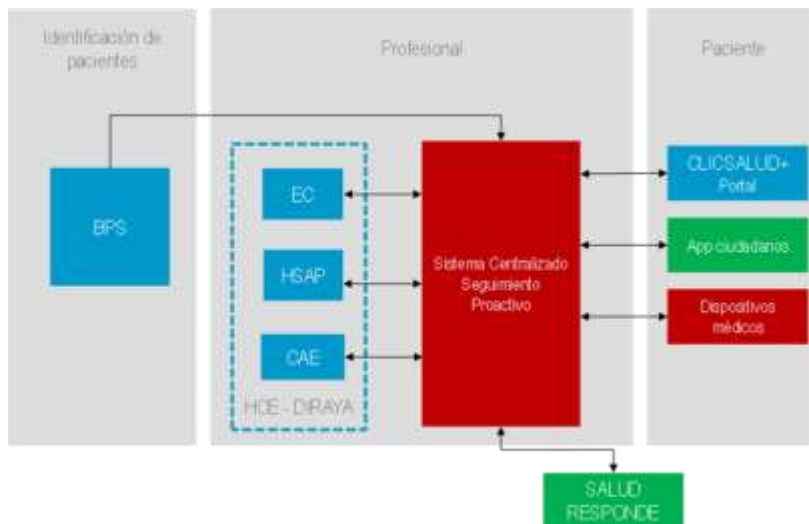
Identificación de pacientes

Profesional

Paciente

BPS

EC

HSAP

CAE

HCE - DIRAYA

Sistema Centralizado Seguimiento Proactivo

CLICSALUD+ Portal

App ciudadanos

Dispositivos médicos

SALUD RESPONDE